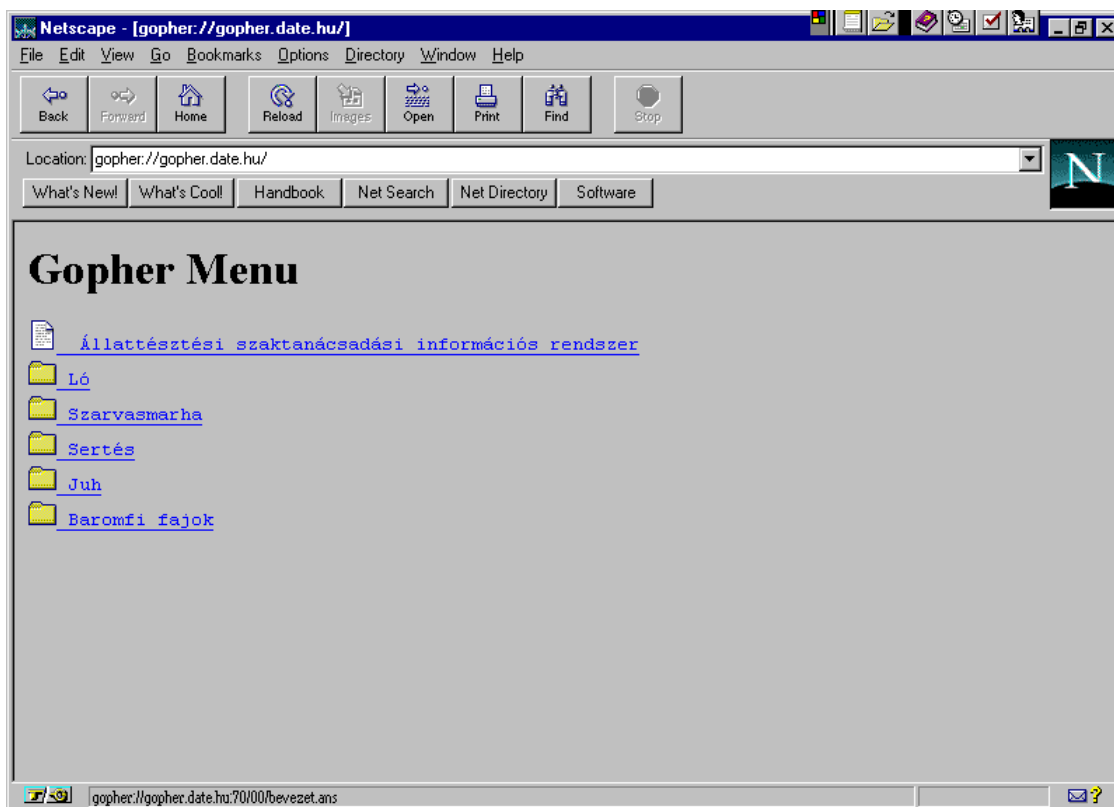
Netscape - [gopher://gopher.date.hu/]

File Edit View Go Bookmarks Options Directory Window Help

Back Forward Home Reload Images Open Print Find Stop

Location: gopher://gopher.date.hu/

What's New! What's Cool! Handbook Net Search Net Directory Software

N

# Gopher Menu

Állattésztési szaktanácsadási információs rendszer

Ló

Szarvasmarha

Sertés

Juh

Baromfi fajok

gopher://gopher.date.hu:70/00/bevezet.ans